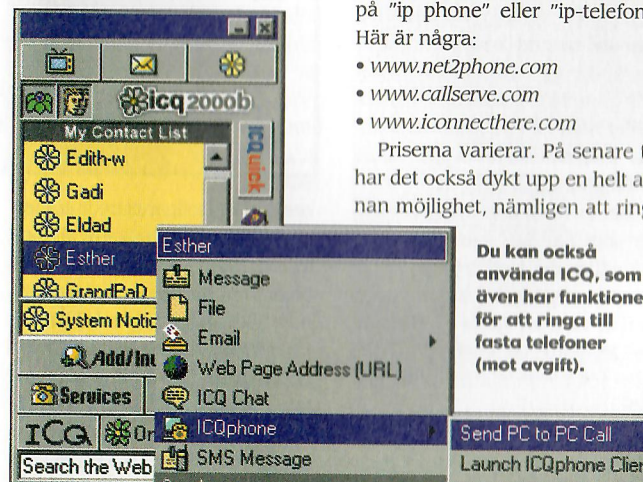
på "ip phone" eller "ip-telefon
Här är några:
• www.net2phone.com
• www.callserve.com
• www.iconnecthere.com
Priserna varierar. På senare t
har det också dykt upp en helt a
nan möjlighet, nämligen att ring

icq 2000b
My Contact List
Edith-w
Gadi
Eldad
Esther
GrandPaD
System Notic
Add/Inv
Services
ICQ
Search the Web

Esther
Message
File
Email
Web Page Address (URL)
ICQ Chat
ICQphone
SMS Message

Send PC to PC Call
Launch ICQphone Clien

Du kan också använda ICQ, som även har funktione för att ringa till fasta telefoner (mot avgift).